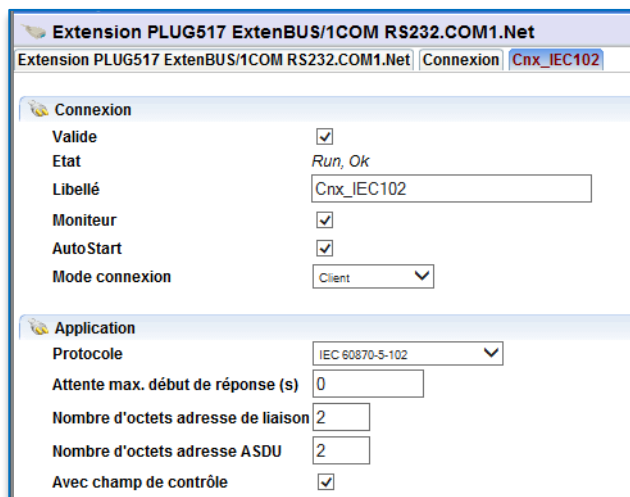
Extension PLUG517 ExtenBUS/1COM RS232.COM1.Net

Extension PLUG517 ExtenBUS/1COM RS232.COM1.Net | Connexion | Cnx_IEC102

Connexion

| | |
|---|---|
| Valide | ☑ |
| Etat | Run, Ok |
| Libellé | Cnx_IEC102 |
| Moniteur | ☑ |
| AutoStart | ☑ |
| Mode connexion | Client |

Application

| | |
|---|---|
| Protocole | IEC 60870-5-102 |
| Attente max. début de réponse (s) | 0 |
| Nombre d'octets adresse de liaison | 2 |
| Nombre d'octets adresse ASDU | 2 |
| Avec champ de contrôle | ☑ |